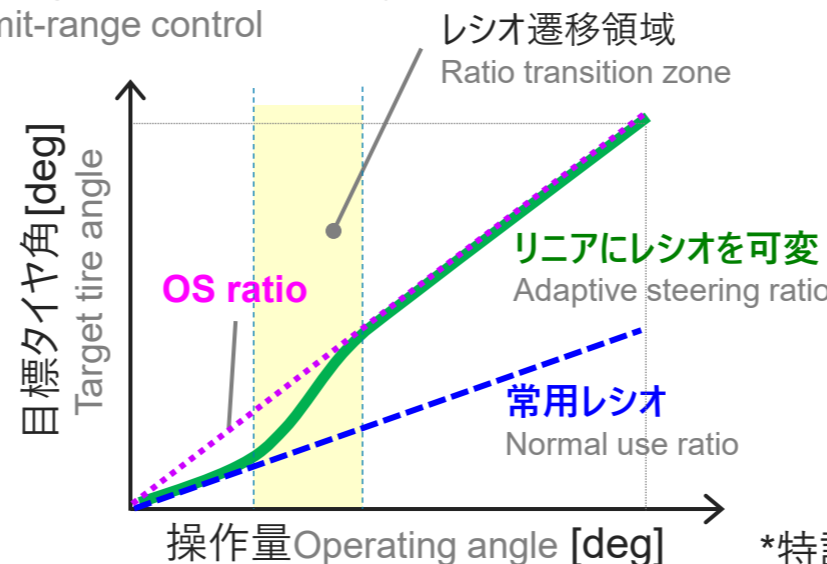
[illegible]mit-range control

レシオ遷移領域
Ratio transition zone

目標タイヤ角[deg]
Target tire angle

OS ratio

リニアにレシオを可変
Adaptive steering ratio

常用レシオ
Normal use ratio

操作量Operating angle [deg]

*特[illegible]